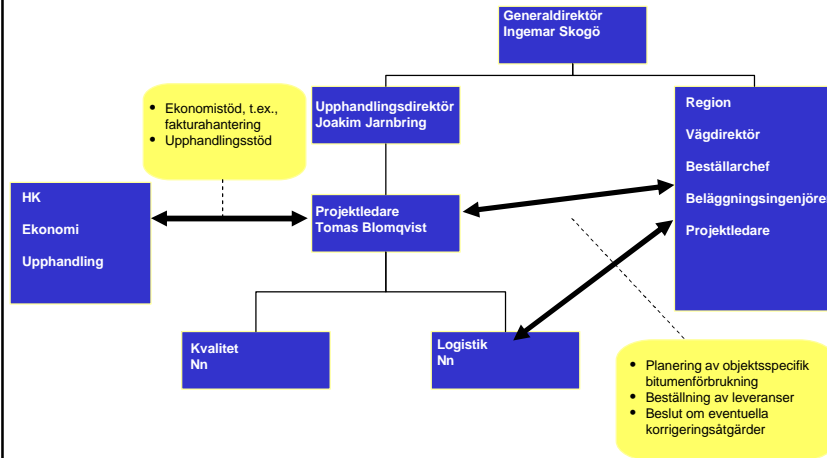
Generaldirektör
Ingemar Skogö

Ekonomistöd, t.ex., fakturahantering
Upphandlingsstöd

Upphandlingsdirektör
Joakim Jarnbring

Region

Vägdirektör

Beställarchef

Beläggningsingenjörer

Projektledare

HK

Ekonomi

Upphandling

Projektledare
Tomas Blomqvist

Kvalitet
Nn

Logistik
Nn

Planering av objektsspecifik bitumenförbrukning
Beställning av leveranser
Beslut om eventuella korrigeringsåtgärder